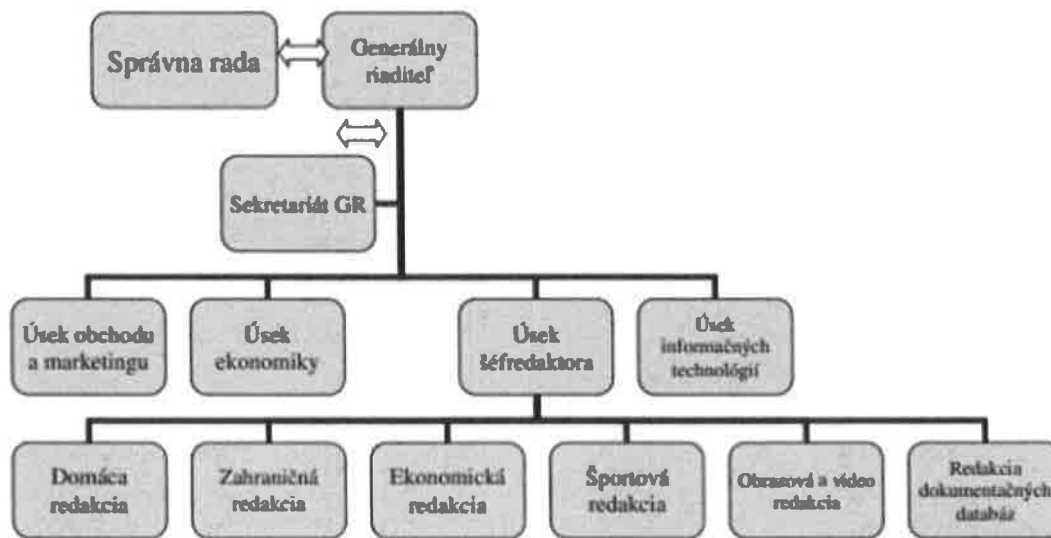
Správna rada

Generálny riaditeľ

Sekretariát GR

Úsek obchodu a marketingu

Úsek ekonomiky

Úsek šéfredaktora

Úsek informačných technológií

Domáca redakcia

Zahraničná redakcia

Ekonomická redakcia

Športová redakcia

Obrazová a video redakcia

Redakcia dokumentačných databáz